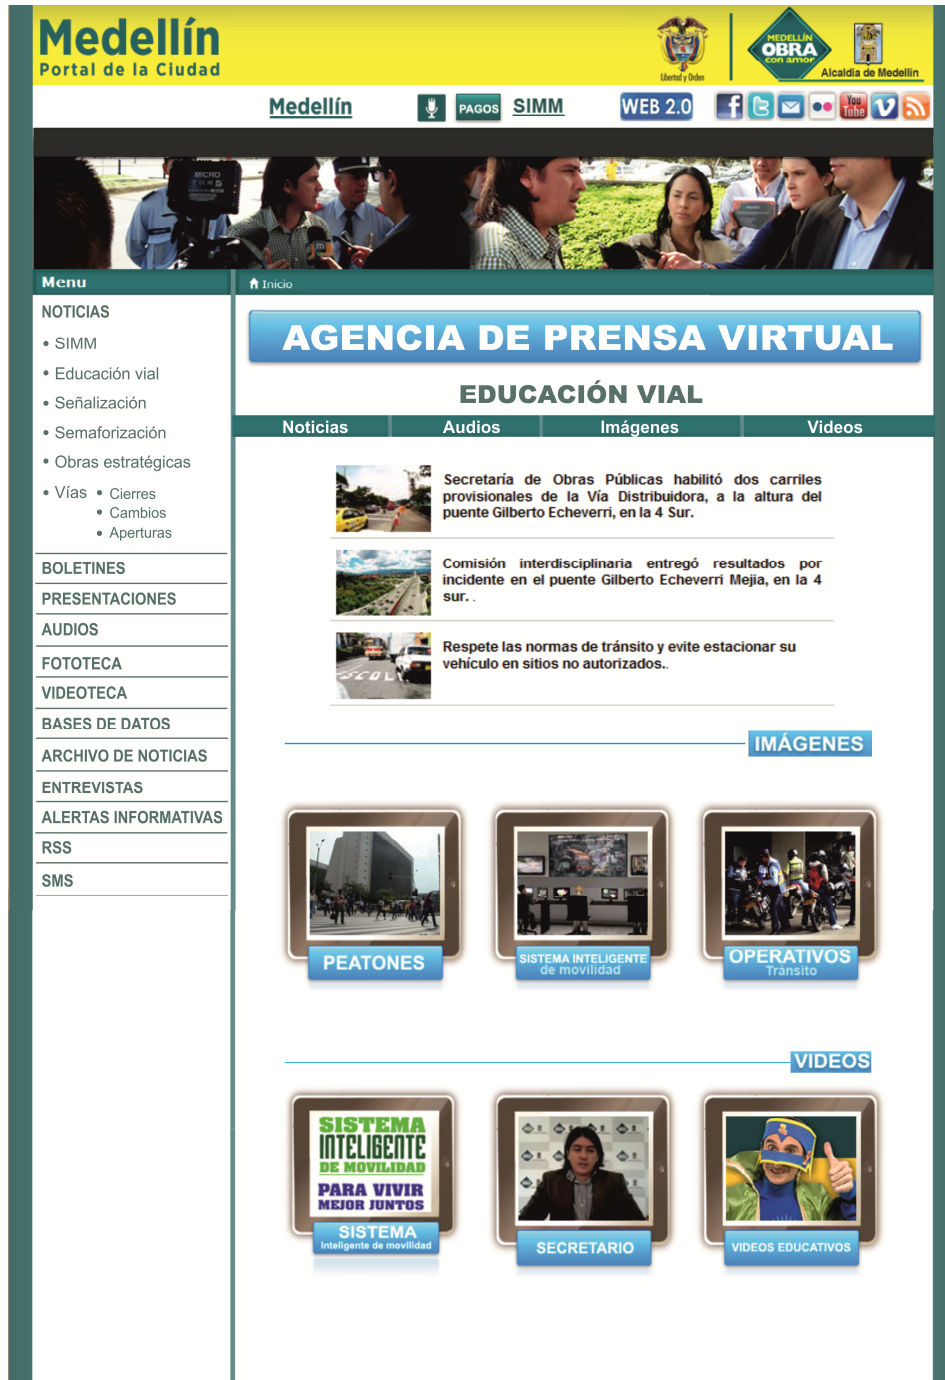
Medellín
Portal de la Ciudad

Libertad y Orden

MEDELLÍN OBRA con amor

Alcaldía de Medellín

Medellín PAGOS SIMM WEB 2.0

MICRO

Menu

Inicio

NOTICIAS
• SIMM
• Educación vial
• Señalización
• Semaforización
• Obras estratégicas
• Vías • Cierres
• Cambios
• Aperturas
BOLETINES
PRESENTACIONES
AUDIOS
FOTOTECA
VIDEOTECA
BASES DE DATOS
ARCHIVO DE NOTICIAS
ENTREVISTAS
ALERTAS INFORMATIVAS
RSS
SMS

AGENCIA DE PRENSA VIRTUAL

EDUCACIÓN VIAL

| Noticias | Audios | Imágenes | Videos |
|---|---|---|---|

Secretaría de Obras Públicas habilitó dos carriles provisionales de la Vía Distribuidora, a la altura del puente Gilberto Echeverri, en la 4 Sur.

Comisión interdisciplinaria entregó resultados por incidente en el puente Gilberto Echeverri Mejía, en la 4 sur. .

Respete las normas de tránsito y evite estacionar su vehículo en sitios no autorizados..

IMÁGENES

PEATONES

SISTEMA INTELIGENTE de movilidad

OPERATIVOS Tránsito

VIDEOS

SISTEMA INTELIGENTE DE MOVILIDAD
PARA VIVIR MEJOR JUNTOS

SISTEMA Inteligente de movilidad

SECRETARIO

VIDEOS EDUCATIVOS